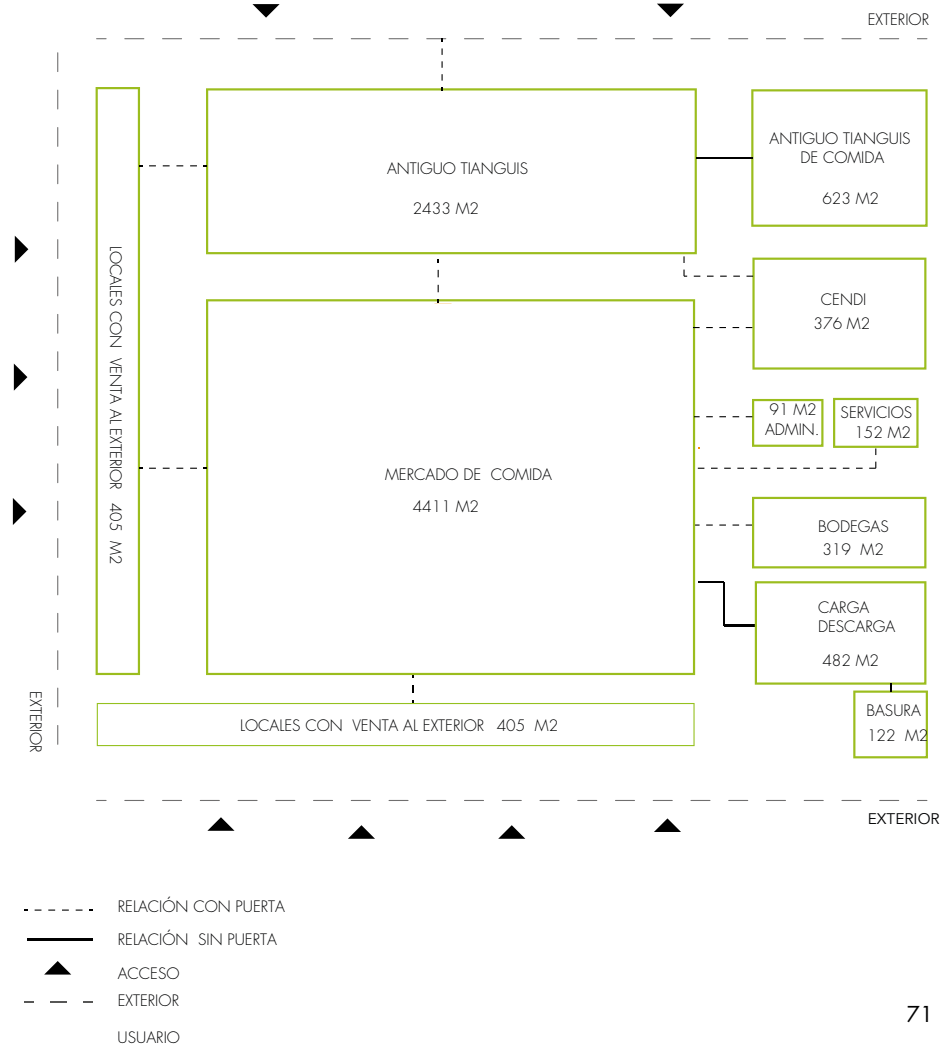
EXTERIOR

ANTIGUO TIANGUIS

2433 M2

ANTIGUO TIANGUIS DE COMIDA

623 M2

LOCALES CON VENTA AL EXTERIOR 405 M2

CENDI
376 M2

91 M2
ADMIN.

SERVICIOS
152 M2

MERCADO DE COMIDA

4411 M2

BODEGAS
319 M2

CARGA
DESCARGA

482 M2

BASURA
122 M2

EXTERIOR

LOCALES CON VENTA AL EXTERIOR 405 M2

EXTERIOR

RELACIÓN CON PUERTA

RELACIÓN SIN PUERTA

ACCESO

EXTERIOR

USUARIO

71